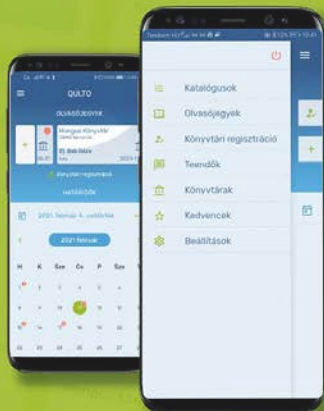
QULTO

OLVASÓJEGYEK

Magyar Könyvtár

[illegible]

Könyvtári regisztráció

HATÁRIDŐK

2021. február 4. csütörtök

2021 február

H K Sze Cs P Szo V

Katalógusok

Olvasójegyek

Könyvtári regisztráció

Teendők

Könyvtárak

Kedvencek

Beállítások